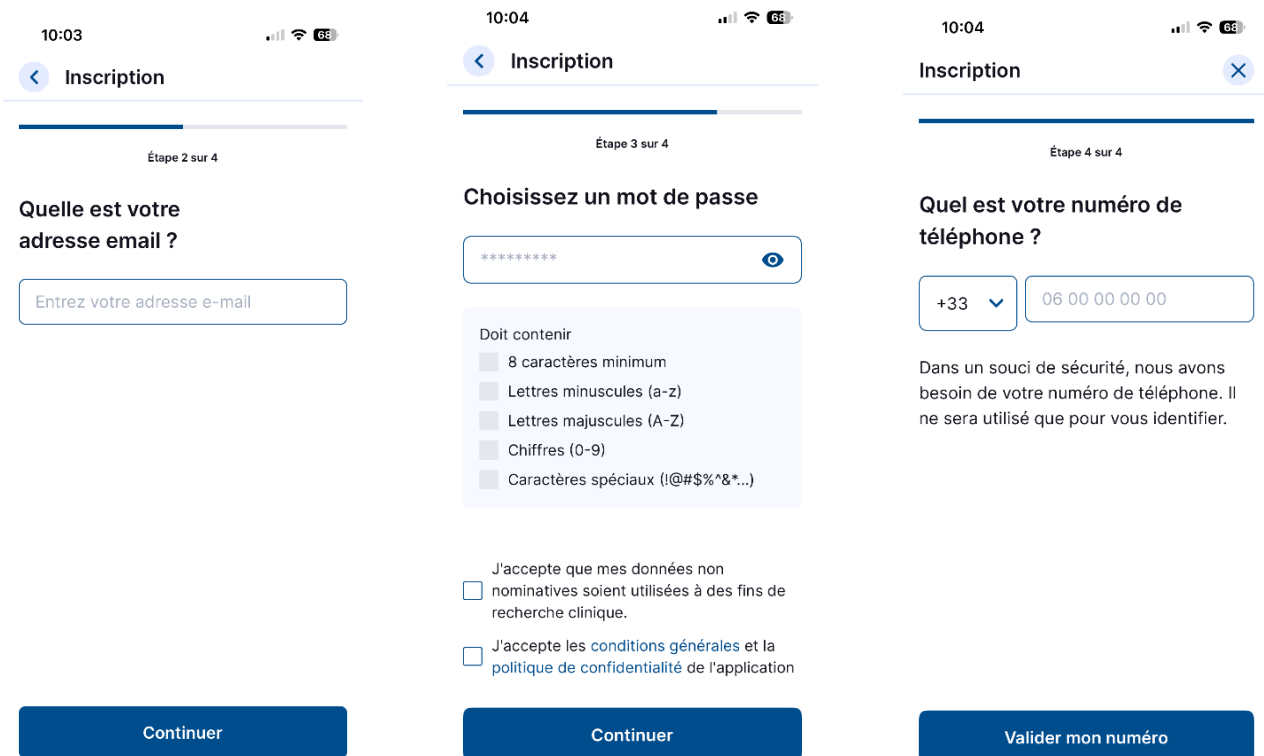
10:03
68
Inscription
Étape 2 sur 4
Quelle est votre adresse email ?
Entrez votre adresse e-mail
Continuer

10:04
68
Inscription
Étape 3 sur 4
Choisissez un mot de passe
*********
Doit contenir
8 caractères minimum
Lettres minuscules (a-z)
Lettres majuscules (A-Z)
Chiffres (0-9)
Caractères spéciaux (!@#$%^&*...)
J'accepte que mes données non nominatives soient utilisées à des fins de recherche clinique.
J'accepte les conditions générales et la politique de confidentialité de l'application
Continuer

10:04
68
Inscription
Étape 4 sur 4
Quel est votre numéro de téléphone ?
+33
06 00 00 00 00
Dans un souci de sécurité, nous avons besoin de votre numéro de téléphone. Il ne sera utilisé que pour vous identifier.
Valider mon numéro